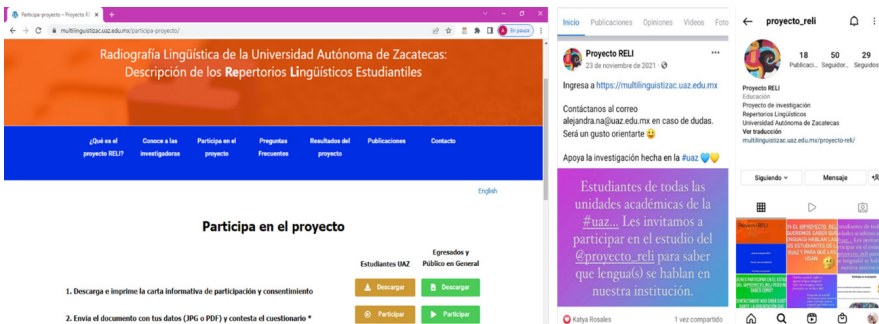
Participa proyecto – Proyecto RE ×
multilinguistizac.uaz.edu.mx/participa-proyecto/
En pausa

Radiografía Lingüística de la Universidad Autónoma de Zacatecas: Descripción de los Repertorios Lingüísticos Estudiantiles

¿Qué es el proyecto RELI?
Conoce a las investigadoras
Participa en el proyecto
Preguntas Frecuentes
Resultados del proyecto
Publicaciones
Contacto

English

Participa en el proyecto

Estudiantes UAZ
Egresados y Público en General

1. Descarga e imprime la carta informativa de participación y consentimiento
Descargar
Descargar

2. Envía el documento con tus datos (JPG o PDF) y contesta el cuestionario *
Participar
Participar

Inicio Publicaciones Opiniones Videos Foto

Proyecto RELI
23 de noviembre de 2021 ·

Ingresa a https://multilinguistizac.uaz.edu.mx

Contáctanos al correo alejandra.na@uaz.edu.mx en caso de dudas. Será un gusto orientarte 😀

Apoya la investigación hecha en la #uaz 💙💛

Estudiantes de todas las unidades académicas de la #uaz... Les invitamos a participar en el estudio del @proyecto_reli para saber que lengua(s) se hablan en nuestra institución.

Katya Rosales
1 vez compartido

proyecto_reli

18 Publicaci...
50 Seguidor...
29 Seguidos

Proyecto RELI
Educación
Proyecto de investigación
Repertorios Lingüísticos
Universidad Autónoma de Zacatecas
Ver traducción
multilinguistizac.uaz.edu.mx/proyecto-reli/

Siguiendo
Mensaje